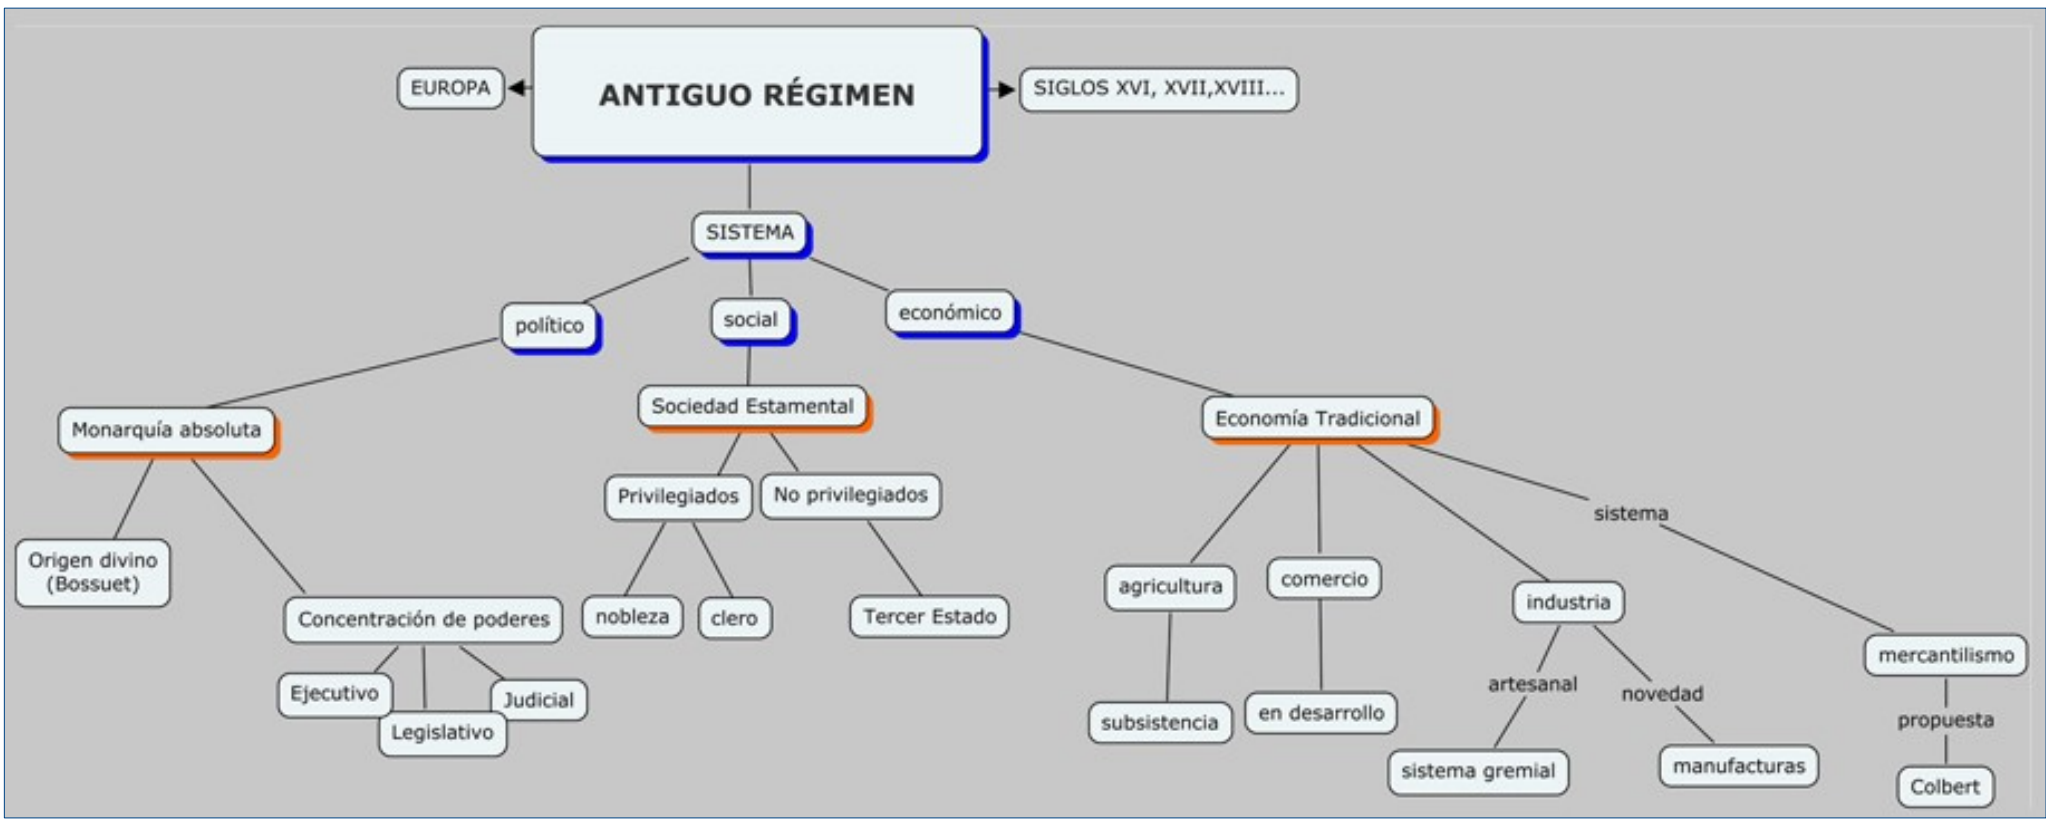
EUROPA

ANTIGUO RÉGIMEN

SIGLOS XVI, XVII,XVIII...

SISTEMA

político

social

económico

Monarquía absoluta

Origen divino (Bossuet)

Concentración de poderes

Ejecutivo

Legislativo

Judicial

Sociedad Estamental

Privilegiados

No privilegiados

nobleza

clero

Tercer Estado

Economía Tradicional

agricultura

subsistencia

comercio

en desarrollo

industria

artesanal

sistema gremial

novedad

manufacturas

sistema

mercantilismo

propuesta

Colbert